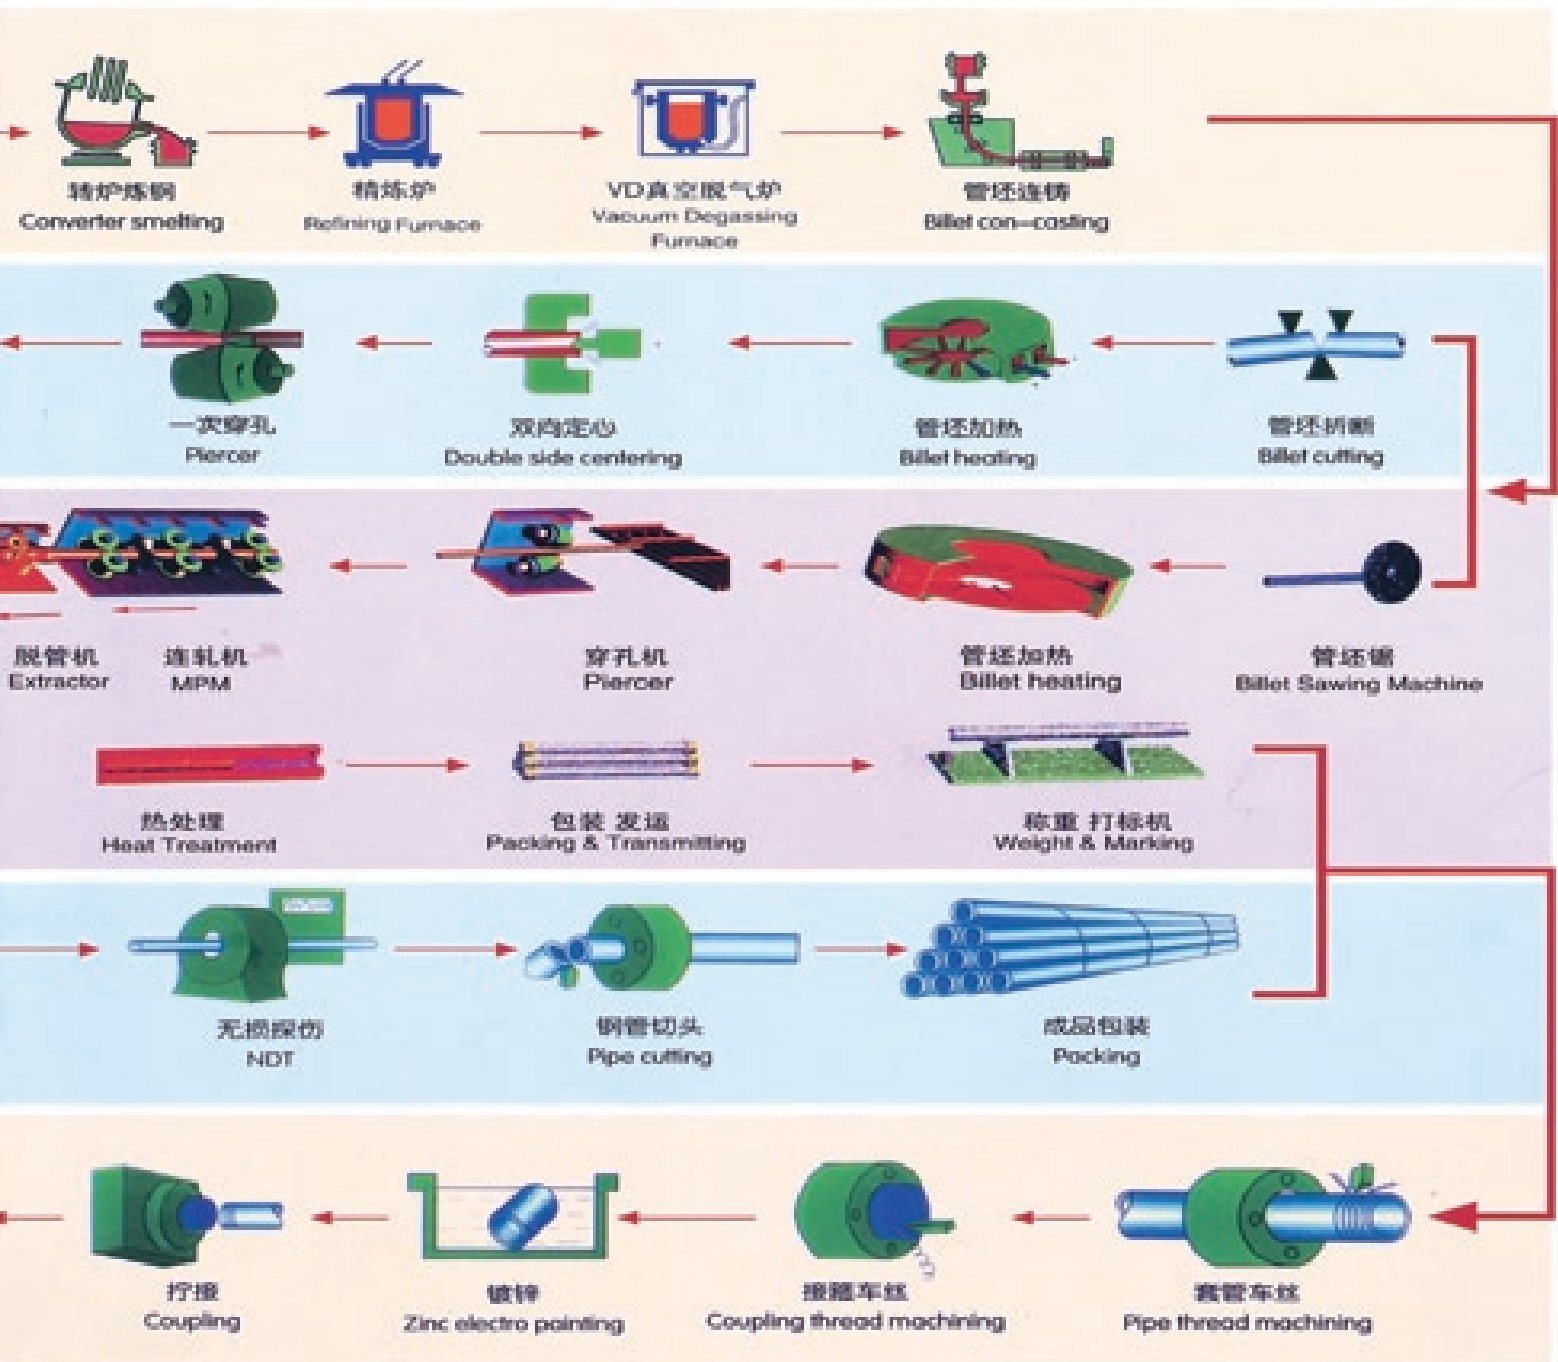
转炉炼钢
Converter smelting

精炼炉
Refining Furnace

VD真空脱气炉
Vacuum Degassing Furnace

管坯连铸
Billet con—casting

一次穿孔
Piercer

双向定心
Double side centering

管坯加热
Billet heating

管坯折断
Billet cutting

脱管机
Extractor

连轧机
MPM

穿孔机
Piercer

管坯加热
Billet heating

管坯锯
Billet Sawing Machine

热处理
Heat Treatment

包装 发运
Packing & Transmitting

称重 打标机
Weight & Marking

无损探伤
NDT

钢管切头
Pipe cutting

成品包装
Packing

拧接
Coupling

镀锌
Zinc electro painting

接箍车丝
Coupling thread machining

套管车丝
Pipe thread machining